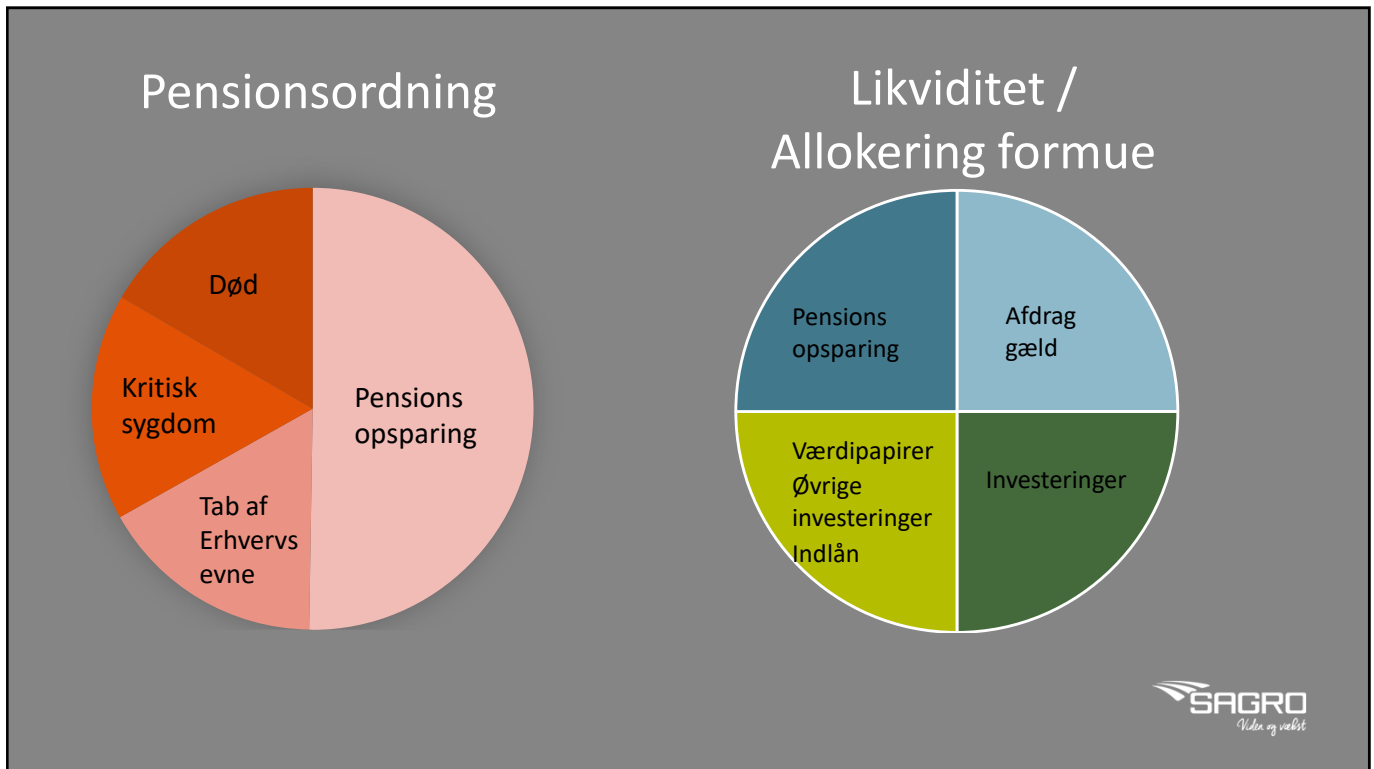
Pensionsordning

Død

Kritisk sygdom

Tab af Erhvervs evne

Pensions opsparing

Likviditet / Allokering formue

Pensions opsparing

Afdrag gæld

Værdipapirer
Øvrige investeringer
Indlån

Investeringer

SAGRO
Viden og vækst